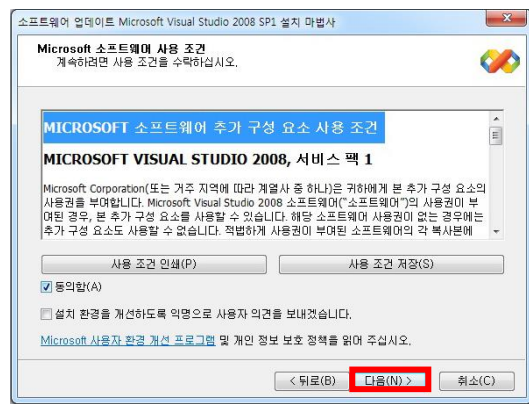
소프트웨어 업데이트 Microsoft Visual Studio 2008 SP1 설치 마법사

Microsoft 소프트웨어 사용 조건
계속하려면 사용 조건을 수락하십시오.

MICROSOFT 소프트웨어 추가 구성 요소 사용 조건

MICROSOFT VISUAL STUDIO 2008, 서비스 팩 1

Microsoft Corporation(또는 거주 지역에 따라 계열사 중 하나)은 귀하에게 본 추가 구성 요소의 사용권을 부여합니다. Microsoft Visual Studio 2008 소프트웨어("소프트웨어")의 사용권이 부여된 경우, 본 추가 구성 요소를 사용할 수 있습니다. 해당 소프트웨어 사용권이 없는 경우에는 추가 구성 요소도 사용할 수 없습니다. 적법하게 사용권이 부여된 소프트웨어의 각 복사본에

사용 조건 인쇄(P)

사용 조건 저장(S)

동의함(A)

설치 환경을 개선하도록 익명으로 사용자 의견을 보내겠습니다.

Microsoft 사용자 환경 개선 프로그램 및 개인 정보 보호 정책을 읽어 주십시오.

< 뒤로(B)

다음(N) >

취소(C)